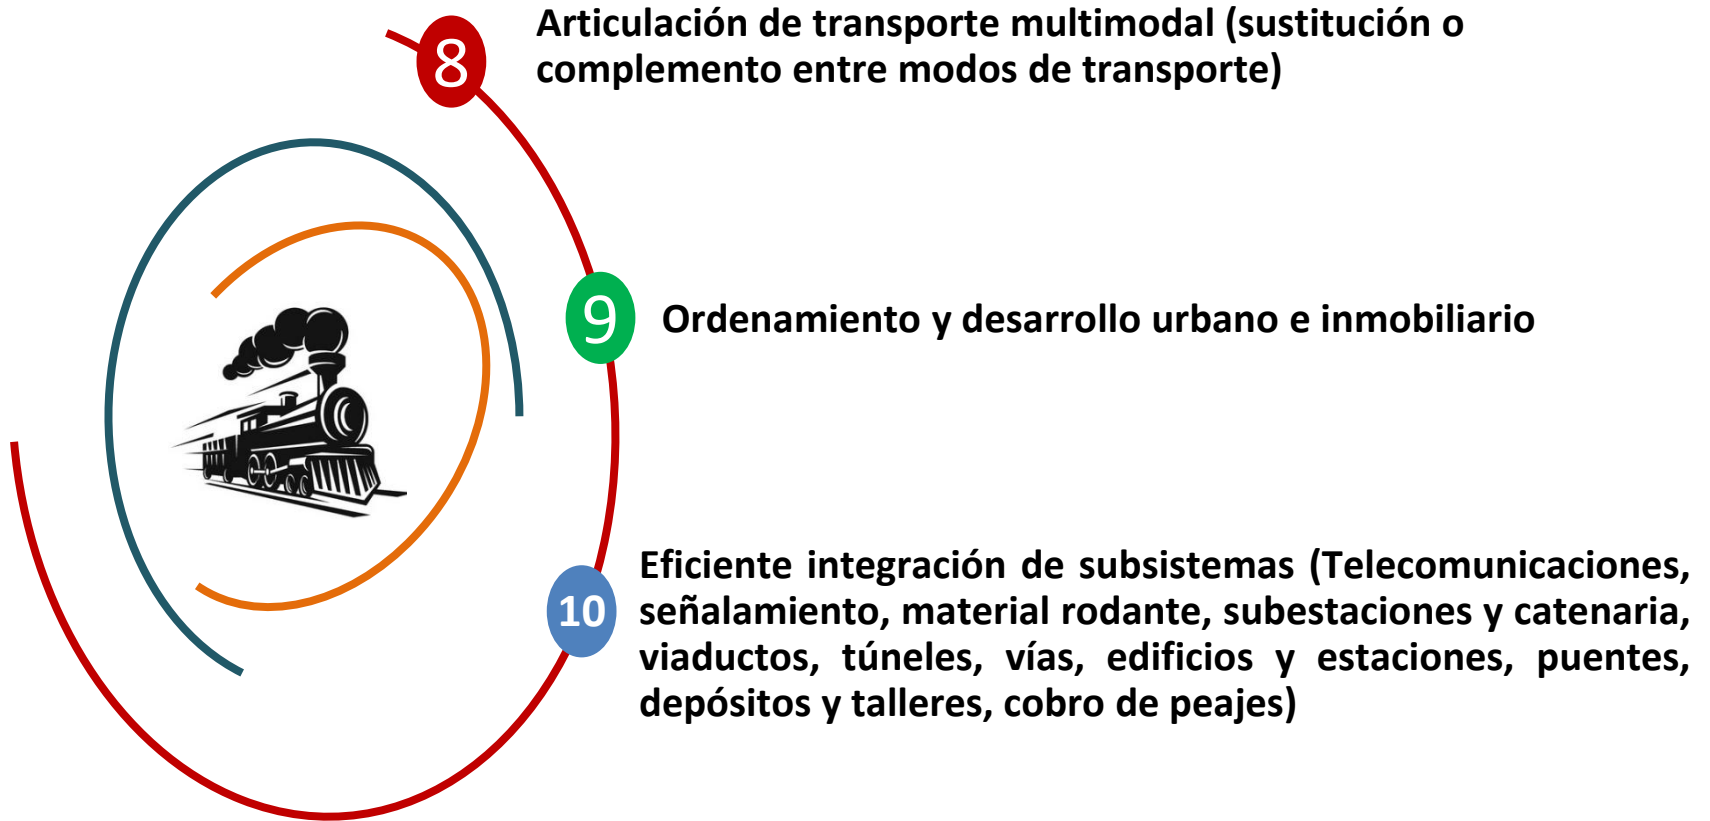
8
Articulación de transporte multimodal (sustitución o complemento entre modos de transporte)

9
Ordenamiento y desarrollo urbano e inmobiliario

10
Eficiente integración de subsistemas (Telecomunicaciones, señalamiento, material rodante, subestaciones y catenaria, viaductos, túneles, vías, edificios y estaciones, puentes, depósitos y talleres, cobro de peajes)